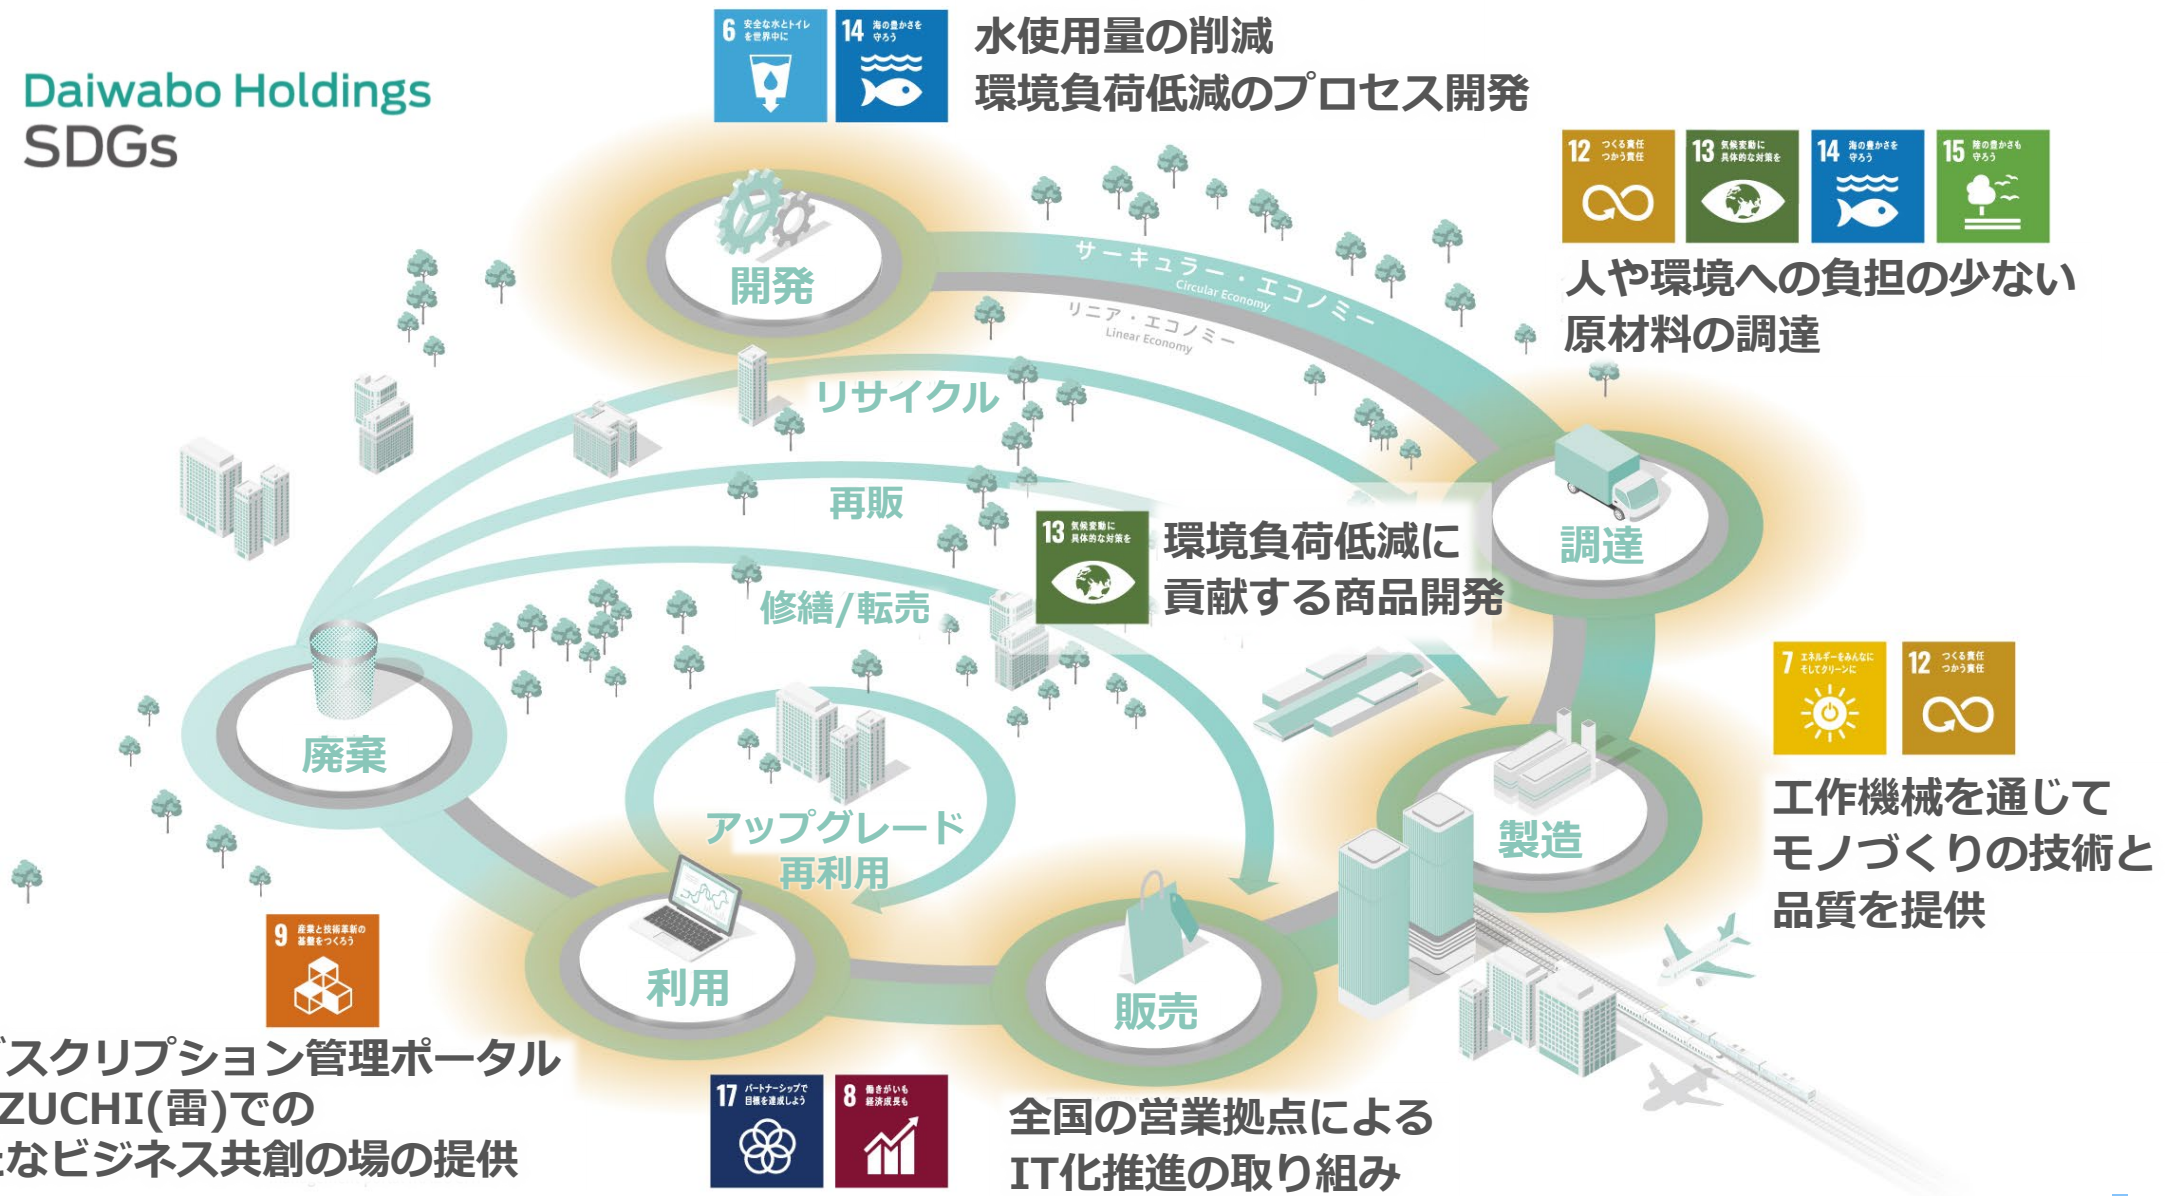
Daiwabo Holdings
SDGs

6 安全な水とトイレを世界中に
14 海の豊かさを守ろう

水使用量の削減
環境負荷低減のプロセス開発

12 つくる責任 つかう責任
13 気候変動に具体的な対策を
14 海の豊かさを守ろう
15 陸の豊かさも守ろう

人や環境への負担の少ない
原材料の調達

開発

サーキュラー・エコノミー
Circular Economy
リニア・エコノミー
Linear Economy

リサイクル

再販

修繕/転売

13 気候変動に具体的な対策を

環境負荷低減に
貢献する商品開発

調達

7 エネルギーをみんなに そしてクリーンに
12 つくる責任 つかう責任

工作機械を通じて
モノづくりの技術と
品質を提供

廃棄

アップグレード
再利用

製造

利用

販売

9 産業と技術革新の基盤をつくろう

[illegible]スクリプション管理ポータル
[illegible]ZUCHI(雷)での
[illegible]なビジネス共創の場の提供

17 パートナーシップで目標を達成しよう
8 働きがいも 経済成長も

全国の営業拠点による
IT化推進の取り組み